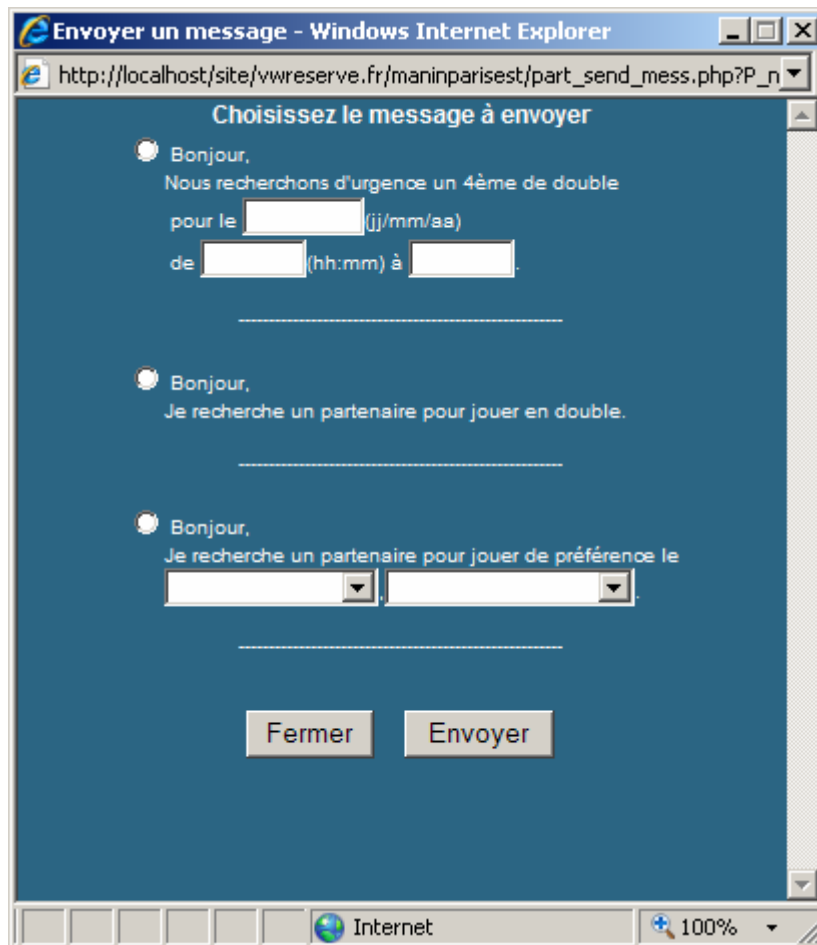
Envoyer un message - Windows Internet Explorer

http://localhost/site/vwreserve.fr/maninparisest/part_send_mess.php?P_n

Choisissez le message à envoyer

Bonjour,
Nous recherchons d'urgence un 4ème de double
pour le (jj/mm/aa)
de (hh:mm) à .

-----------------------------------------------

Bonjour,
Je recherche un partenaire pour jouer en double.

-----------------------------------------------

Bonjour,
Je recherche un partenaire pour jouer de préférence le
, .

-----------------------------------------------

Fermer Envoyer

Internet 100%